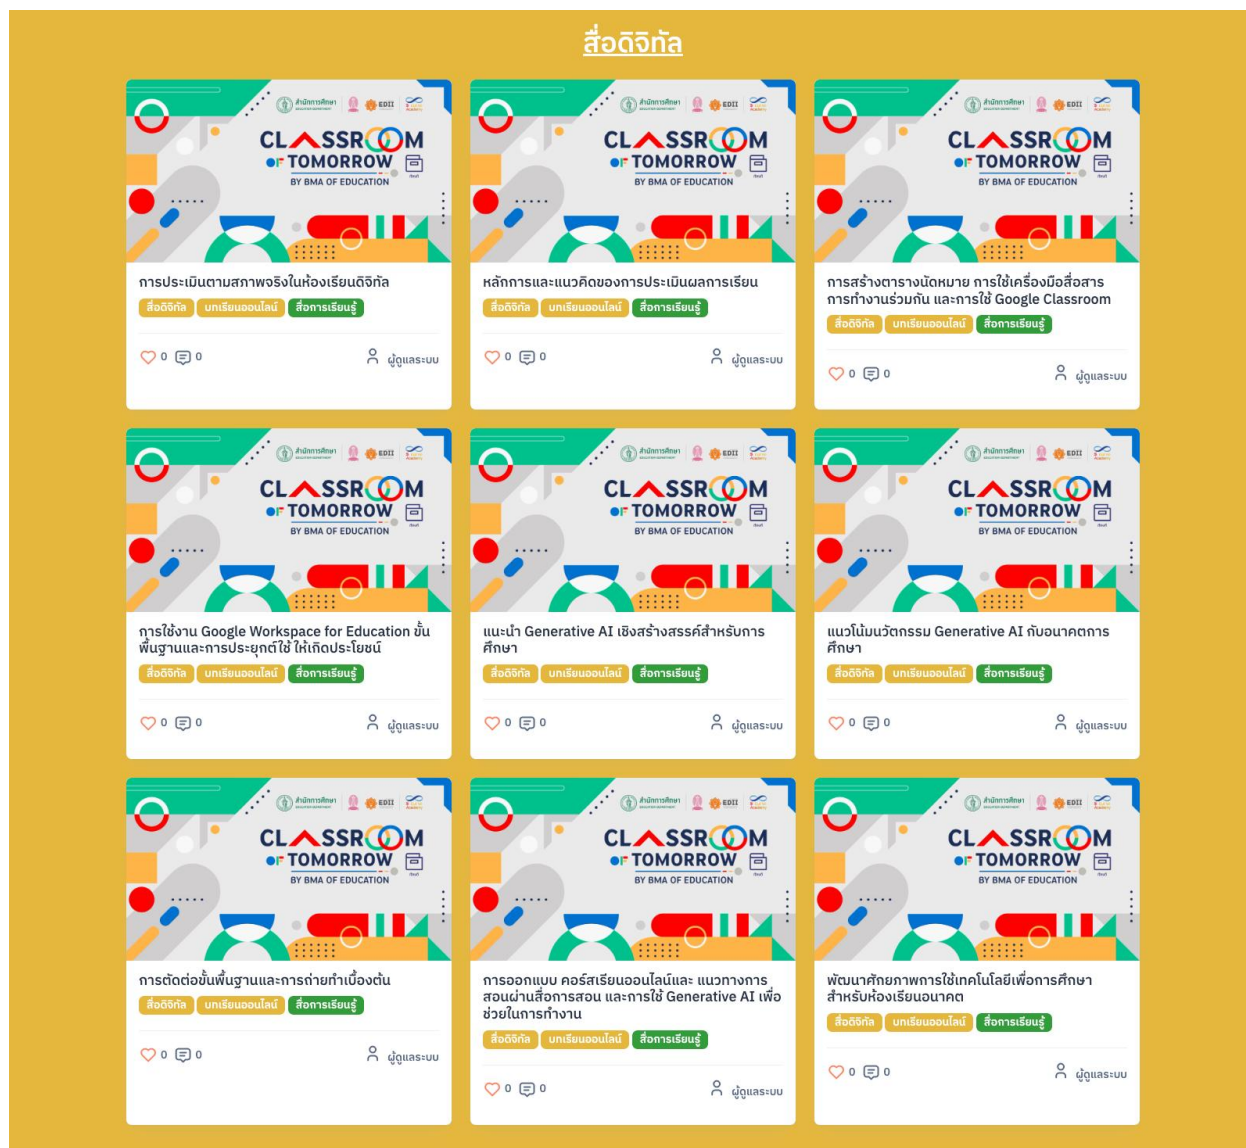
สื่อดิจิทัล

CLASSROOM OF TOMORROW
BY BMA OF EDUCATION

การประเมินตามสภาพจริงในห้องเรียนดิจิทัล
สื่อดิจิทัล บทเรียนออนไลน์ สื่อการเรียนรู้
0 0 ผู้ดูแลระบบ

CLASSROOM OF TOMORROW
BY BMA OF EDUCATION

หลักการและแนวคิดของการประเมินผลการเรียน
สื่อดิจิทัล บทเรียนออนไลน์ สื่อการเรียนรู้
0 0 ผู้ดูแลระบบ

CLASSROOM OF TOMORROW
BY BMA OF EDUCATION

การสร้างตารางนัดหมาย การใช้เครื่องมือสื่อสาร การทำงานร่วมกัน และการใช้ Google Classroom
สื่อดิจิทัล บทเรียนออนไลน์ สื่อการเรียนรู้
0 0 ผู้ดูแลระบบ

CLASSROOM OF TOMORROW
BY BMA OF EDUCATION

การใช้งาน Google Workspace for Education ขั้นพื้นฐานและการประยุกต์ใช้ ให้เกิดประโยชน์
สื่อดิจิทัล บทเรียนออนไลน์ สื่อการเรียนรู้
0 0 ผู้ดูแลระบบ

CLASSROOM OF TOMORROW
BY BMA OF EDUCATION

แนะนำ Generative AI เชิงสร้างสรรค์สำหรับการศึกษา
สื่อดิจิทัล บทเรียนออนไลน์ สื่อการเรียนรู้
0 0 ผู้ดูแลระบบ

CLASSROOM OF TOMORROW
BY BMA OF EDUCATION

แนวโน้มนวัตกรรม Generative AI กับอนาคตการศึกษา
สื่อดิจิทัล บทเรียนออนไลน์ สื่อการเรียนรู้
0 0 ผู้ดูแลระบบ

CLASSROOM OF TOMORROW
BY BMA OF EDUCATION

การตัดต่อขั้นพื้นฐานและการถ่ายทำเบื้องต้น
สื่อดิจิทัล บทเรียนออนไลน์ สื่อการเรียนรู้
0 0 ผู้ดูแลระบบ

CLASSROOM OF TOMORROW
BY BMA OF EDUCATION

การออกแบบ คอร์สเรียนออนไลน์และ แนวทางการสอนผ่านสื่อการสอน และการใช้ Generative AI เพื่อช่วยในการทำงาน
สื่อดิจิทัล บทเรียนออนไลน์ สื่อการเรียนรู้
0 0 ผู้ดูแลระบบ

CLASSROOM OF TOMORROW
BY BMA OF EDUCATION

พัฒนาศักยภาพการใช้เทคโนโลยีเพื่อการศึกษาสำหรับห้องเรียนอนาคต
สื่อดิจิทัล บทเรียนออนไลน์ สื่อการเรียนรู้
0 0 ผู้ดูแลระบบ